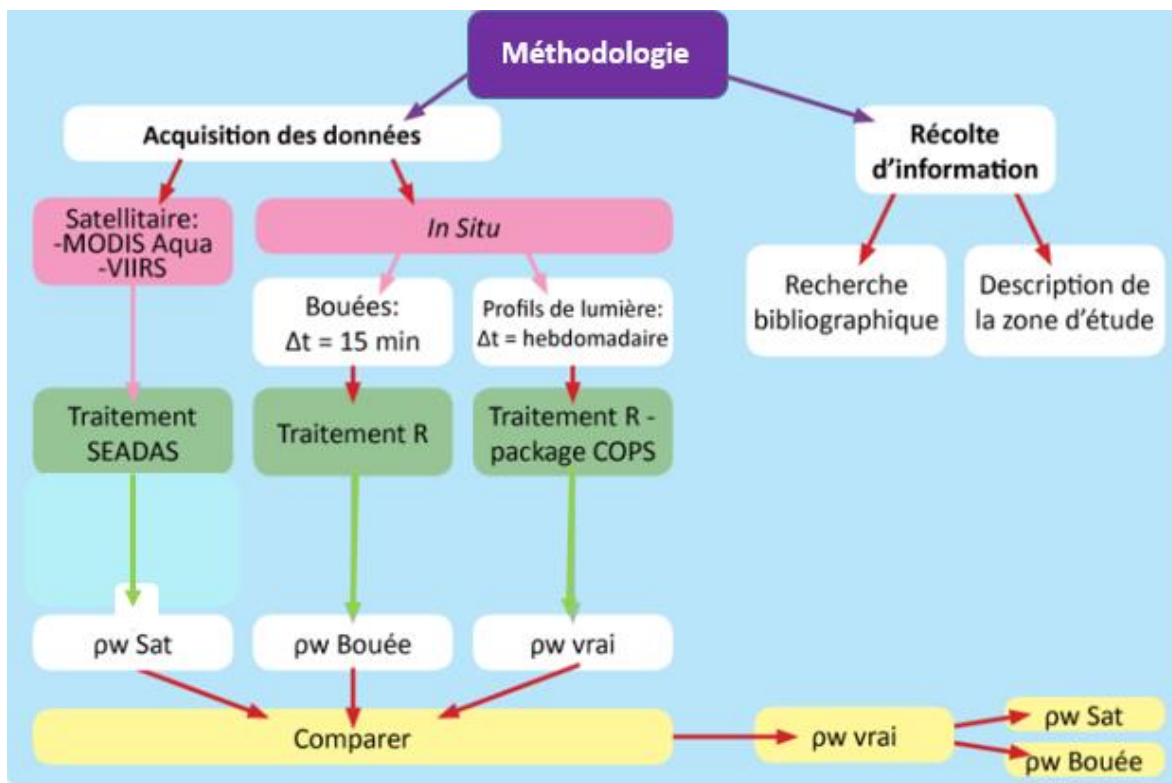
Méthodologie

Acquisition des données

Récolte d'information

Satellitaire:
-MODIS Aqua
-VIIRS

*In Situ*

Bouées:
$\Delta t$ = 15 min

Profils de lumière:
$\Delta t$ = hebdomadaire

Recherche bibliographique

Description de la zone d'étude

Traitement SEADAS

Traitement R

Traitement R - package COPS

ρw Sat

ρw Bouée

ρw vrai

Comparer

ρw vrai

ρw Sat

ρw Bouée